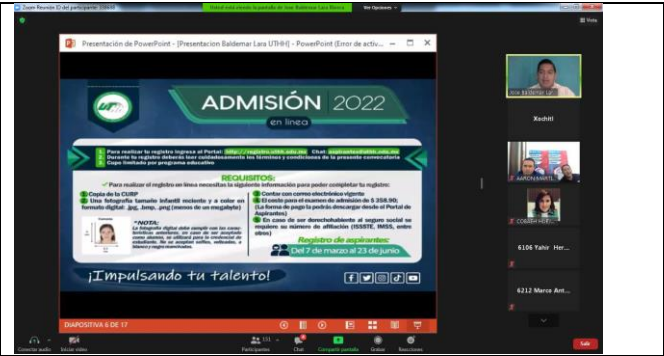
Zoom Reunión ID del participante: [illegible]

Usted está viendo la pantalla de José Baldemar Lara Rivera

Ver Opciones

Vista

Presentación de PowerPoint - [Presentacion Baldemar Lara UTHH] - PowerPoint (Error de activ...

ADMISIÓN 2022

en línea

Para realizar tu registro ingresa al Portal: http://registro.uthh.edu.mx Chat: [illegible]

Durante tu registro deberás leer cuidadosamente los términos y condiciones de la presente convocatoria

Cupo limitado por programa educativo

REQUISITOS:

Para realizar el registro en línea necesitas la siguiente información para poder completar tu registro:

Copia de tu CURP

Una fotografía tamaño infantil reciente y a color en formato digital .jpg, .bmp, .png (menos de un megabyte)

*NOTA: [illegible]

Contar con correo electrónico vigente

El costo para el examen de admisión de $ 350.00 (La forma de pago la podrás descargar desde el Portal de Aspirantes)

En caso de ser derechohabiente al seguro social se requiere su número de afiliación (ISSSTE, IMSS, entre otros)

Registro de aspirantes:

Del 7 de marzo al 23 de junio.

¡Impulsando tu talento!

DIAPOSITIVA 6 DE 17

José Baldemar Lara

Xochitl

AARON BARRETO

CORDERO HERN...

6106 Yahir Her...

6212 Marco Ant...

Conectar audio

Iniciar video

Participantes 131

Chat

Compartir pantalla

Grabar

Reacciones

Salir